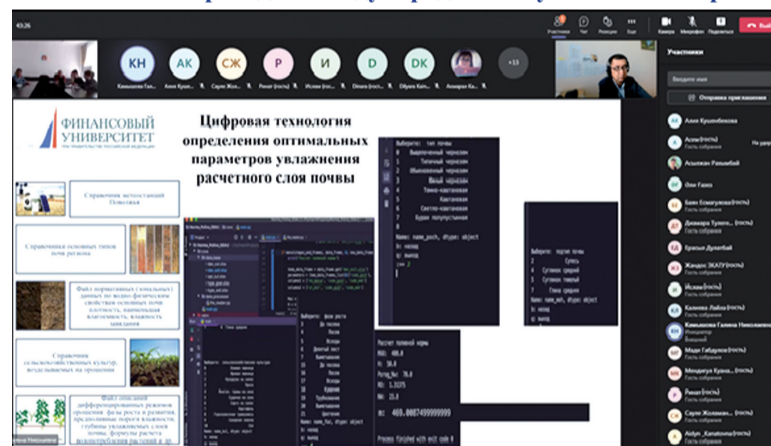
43:26

КН
АК
СЖ
Р
И
D
DK
+13

Камышева Гал...
Аким Куш...
Саule Жол...
Ренат (гость)
Искак (гос...
Dinara (гос...
Dilyara Kaln...
Акмарал Ка...

Участники
Чат
Реакции
Ещё
Камера
Микрофон
Поделиться

Участники
Введите имя
Отправка приглашения

ФИНАНСОВЫЙ УНИВЕРСИТЕТ
ПРИ ПРАВИТЕЛЬСТВЕ РОССИЙСКОЙ ФЕДЕРАЦИИ

Цифровая технология определения оптимальных параметров увлажнения расчетного слоя почвы

Справочник метеостанций Поволжья

Справочники основных типов почв региона

Файл нормативных (эмпных) данных по водно-физическим свойствам основных почв: плотность, наименьшая влагоемкость, влажность завядания

Справочник сельскохозяйственных культур, возделываемых на орошении

Файл описаний дифференцированных режимов орошения: фазы роста и развития, предполивные пороги влажности, глубины увлажняемых слоев почвы, формулы расчета водопотребления растений в ...

Выберите: тип почвы
0 Выщелоченный чернозем
1 Типичный чернозем
2 Обыкновенный чернозем
3 Южный чернозем
4 Темно-каштановая
5 Каштановая
6 Светло-каштановая
7 Бурая полупустынная
Name: name_poch, dtype: object
b: назад
q: выход

Выберите: подтип почвы
2 Супесь
3 Суглинок средний
4 Суглинок тяжелый
5 Глина средняя
Name: name_pdt, dtype: object
b: назад
q: выход

Выберите: фазы роста
0 До посева
1 Посев
2 Всходы
3 Десятый лист
4 Выметывание
5 До всходов
6 Всходы
7 Кущение
8 Трубкование
9 Выметывание
Name: name_faz, dtype: object

Расчет поливной нормы
Wнв: 400.0
H: 30.0
Porog_Wв: 70.0
Wп: 5.3375
Hb: 23.0
m: 469.0087499999999

Process finished with exit code 0

Алия Кушимбекова
Асем (гость)
Гость собрания
Асылхан Рахымбай
Оля Гамо
Баян Есмагулова (гость)
Гость собрания
Динмира Тулего... (гость)
Гость собрания
Ерасыл Дулатбай
Жандос ЭКАТУ (гость)
Гость собрания
Искак (гость)
Гость собрания
Калиева Лайла (гость)
Гость собрания
Камышева Галина Николаевна
Организатор
Мадя Габдулов (гость)
Гость собрания
Меидигул Куана... (гость)
Гость собрания
Ренат (гость)
Гость собрания
Саule Жолмам... (гость)
Гость собрания
Айбун_Капанова (гость)
Гость собрания

Галина Николаевна